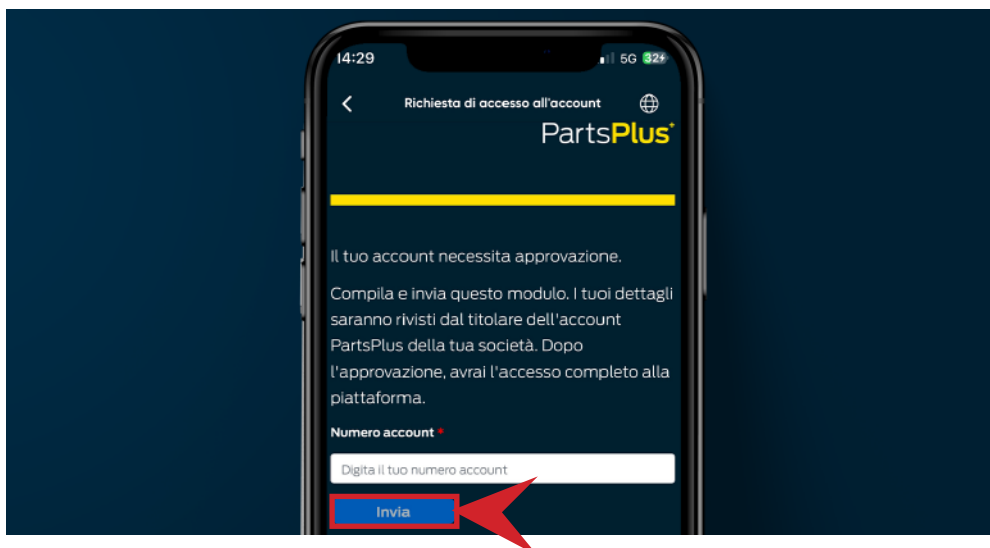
14:29

5G 32+

Richiesta di accesso all'account

PartsPlus+

Il tuo account necessita approvazione.

Compila e invia questo modulo. I tuoi dettagli saranno rivisti dal titolare dell'account PartsPlus della tua società. Dopo l'approvazione, avrai l'accesso completo alla piattaforma.

Numero account *

Digita il tuo numero account

Invia